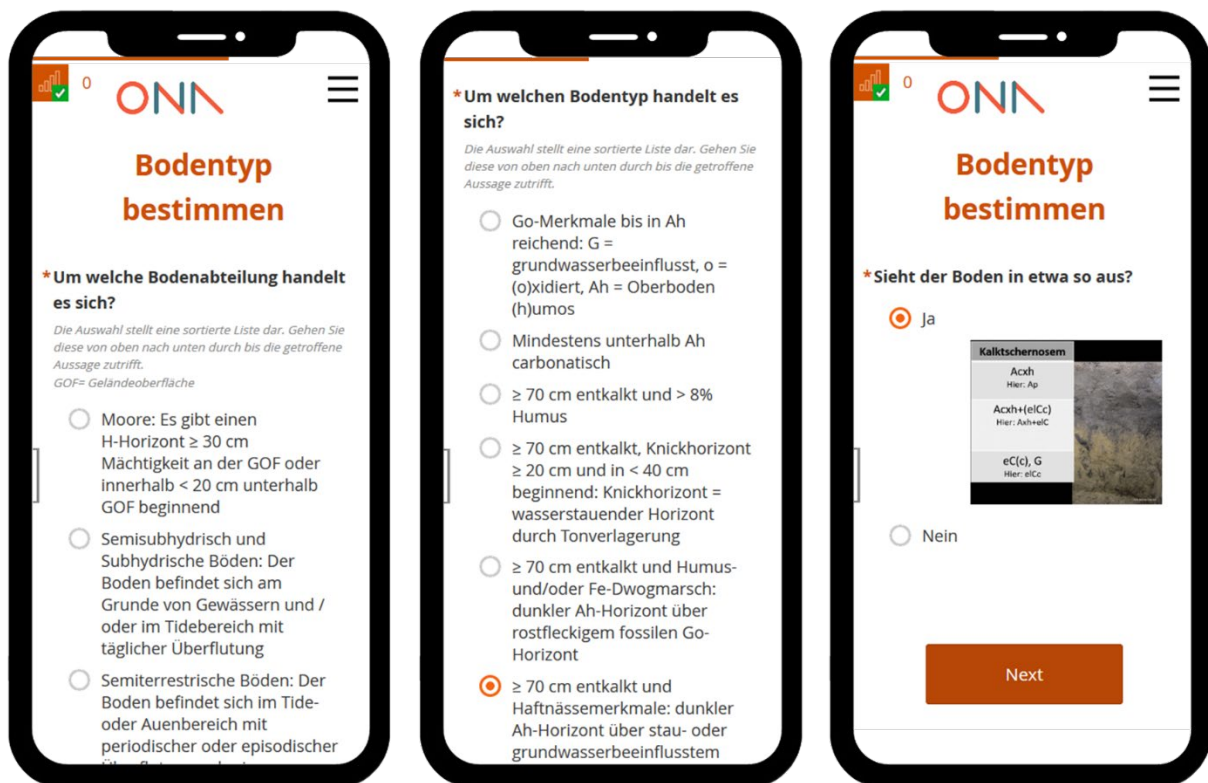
0 ONA

Bodentyp bestimmen

*Um welche Bodenabteilung handelt es sich?

Die Auswahl stellt eine sortierte Liste dar. Gehen Sie diese von oben nach unten durch bis die getroffene Aussage zutrifft.
GOF= Geländeoberfläche

Moore: Es gibt einen H-Horizont ≥ 30 cm Mächtigkeit an der GOF oder innerhalb < 20 cm unterhalb GOF beginnend

Semisubhydrisch und Subhydrische Böden: Der Boden befindet sich am Grunde von Gewässern und / oder im Tidebereich mit täglicher Überflutung

Semiterrestrische Böden: Der Boden befindet sich im Tide- oder Auenbereich mit periodischer oder episodischer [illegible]

*Um welchen Bodentyp handelt es sich?

Die Auswahl stellt eine sortierte Liste dar. Gehen Sie diese von oben nach unten durch bis die getroffene Aussage zutrifft.

Go-Merkmale bis in Ah reichend: G = grundwasserbeeinflusst, o = (o)xidiert, Ah = Oberboden (h)umos

Mindestens unterhalb Ah carbonatisch

≥ 70 cm entkalkt und > 8% Humus

≥ 70 cm entkalkt, Knickhorizont ≥ 20 cm und in < 40 cm beginnend: Knickhorizont = wasserstauender Horizont durch Tonverlagerung

≥ 70 cm entkalkt und Humus- und/oder Fe-Dwogmarsch: dunkler Ah-Horizont über rostfleckigem fossilen Go-Horizont

≥ 70 cm entkalkt und Haftnässemerkmale: dunkler Ah-Horizont über stau- oder grundwasserbeeinflusstem

0 ONA

Bodentyp bestimmen

*Sieht der Boden in etwa so aus?

Ja

Kalktschernosem
Acxh
Hier: Ap
Acxh+(elCc)
Hier: Axh+elC
eC(c), G
Hier: elCc

Nein

Next